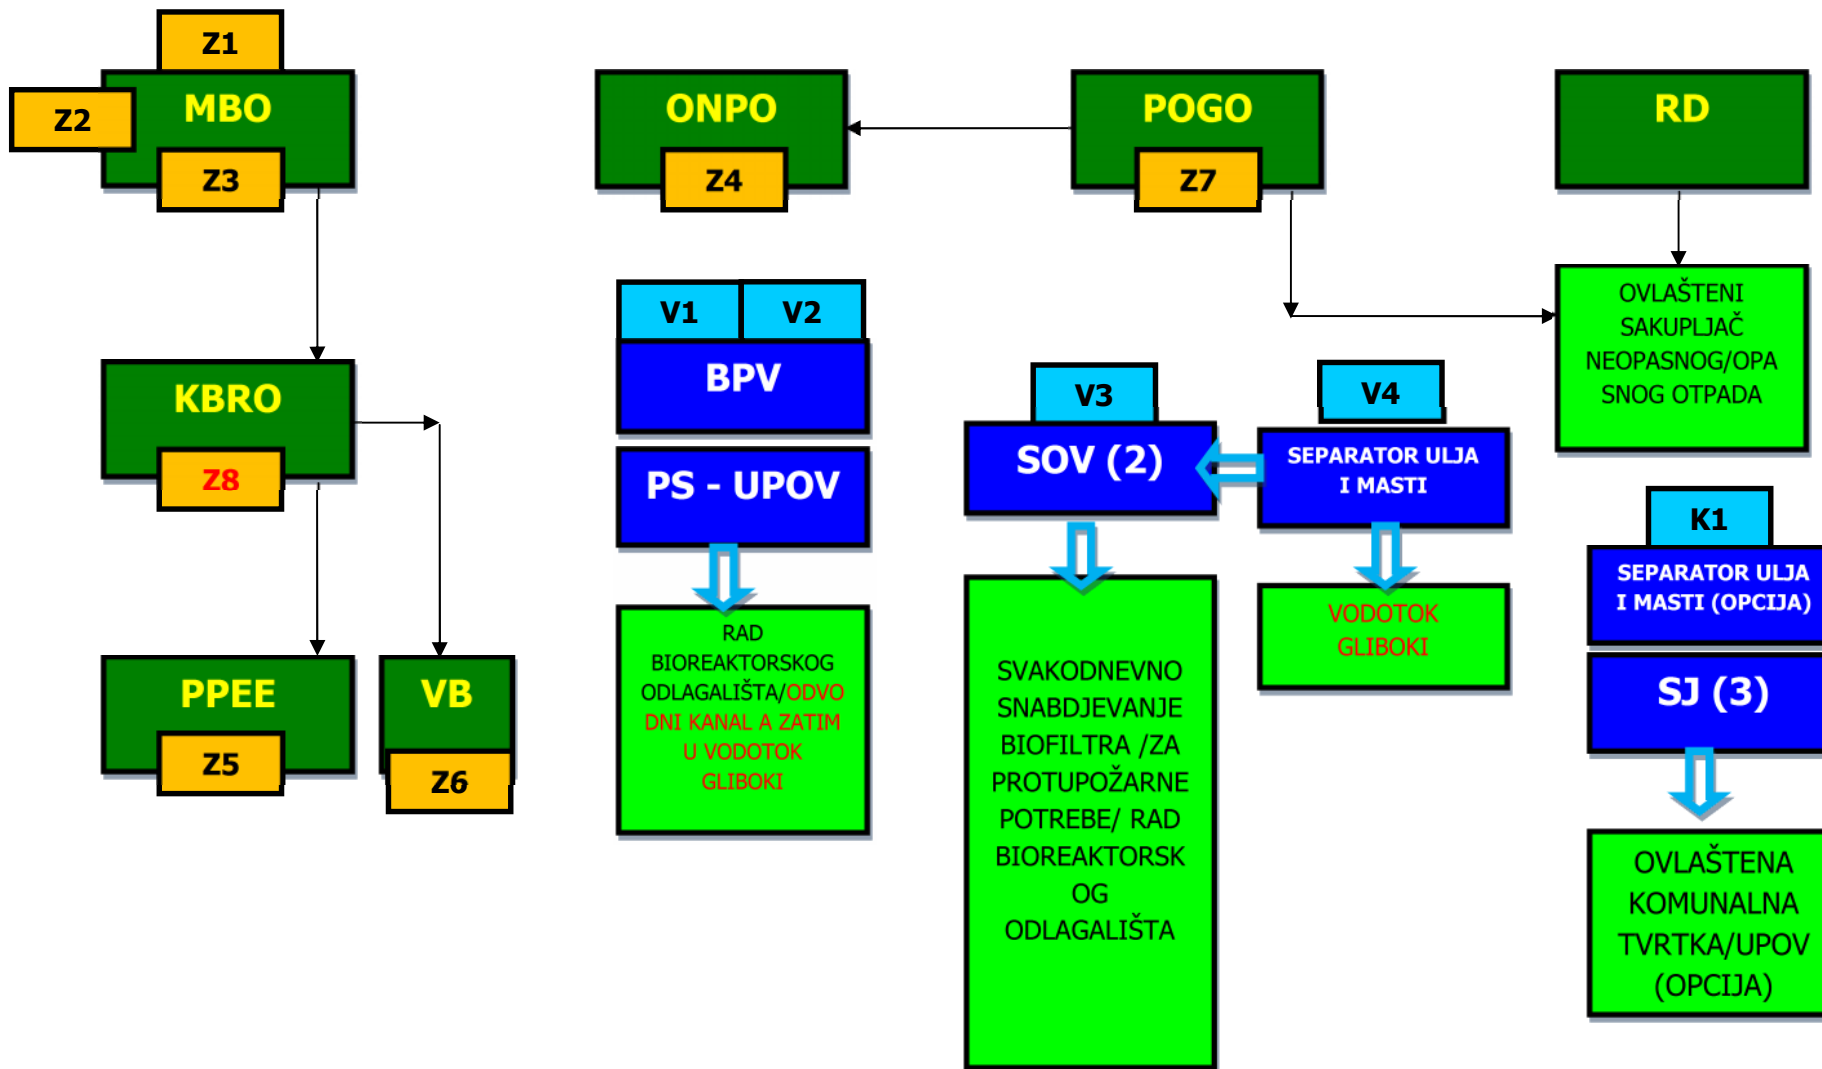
Z1
Z2
MBO
Z3

ONPO
Z4

POGO
Z7

RD

KBRO
Z8

V1 V2
BPV

PS - UPOV

RAD BIOREAKTORSKOG ODLAGALIŠTA/ODVODNI KANAL A ZATIM U VODOTOK GLIBOKI

V3
SOV (2)

V4
SEPARATOR ULJA I MASTI

OVLAŠTENI SAKUPLJAČ NEOPASNOG/OPASNOG OTPADA

VODOTOK GLIBOKI

SVAKODNEVNO SNABDJEVANJE BIOFILTRA /ZA PROTUPOŽARNE POTREBE/ RAD BIOREAKTORSKOG ODLAGALIŠTA

K1
SEPARATOR ULJA I MASTI (OPCIJA)

SJ (3)

OVLAŠTENA KOMUNALNA TVRTKA/UPOV (OPCIJA)

PPEE
Z5

VB
Z6